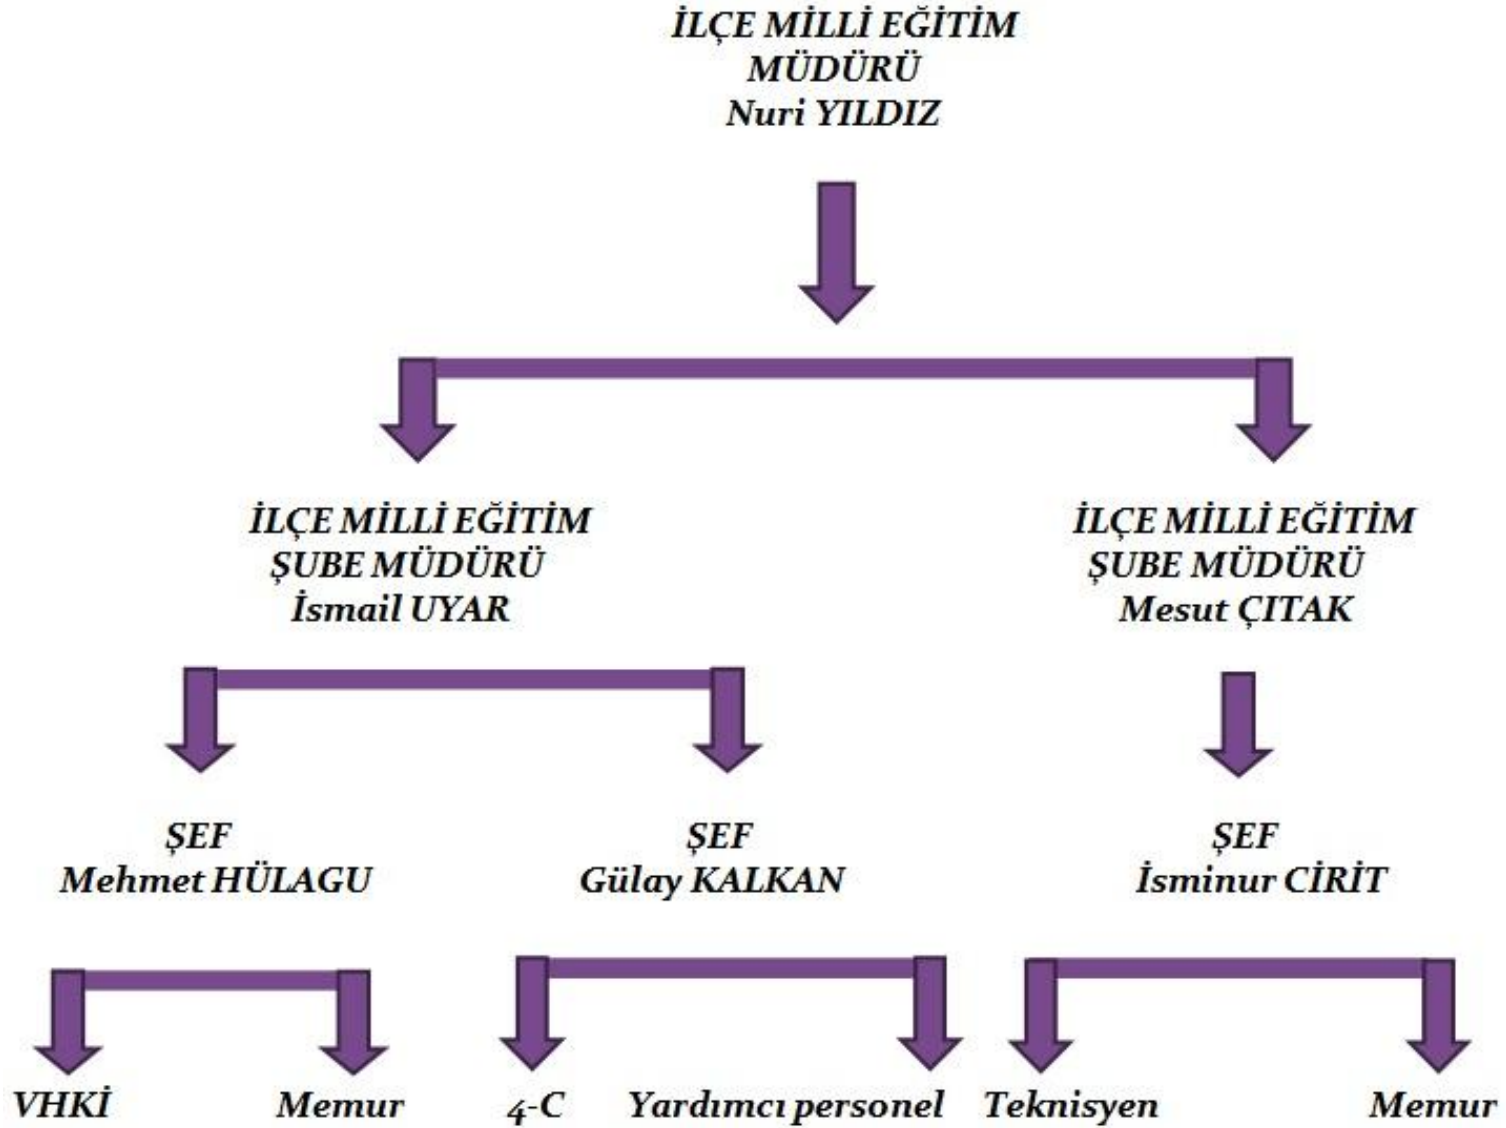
İLÇE MİLLİ EĞİTİM MÜDÜRÜ
Nuri YILDIZ

İLÇE MİLLİ EĞİTİM ŞUBE MÜDÜRÜ
İsmail UYAR

İLÇE MİLLİ EĞİTİM ŞUBE MÜDÜRÜ
Mesut ÇITAK

ŞEF
Mehmet HÜLAGU

ŞEF
Gülay KALKAN

ŞEF
İsminur CİRİT

VHKİ

Memur

4-C

Yardımcı personel

Teknisyen

Memur